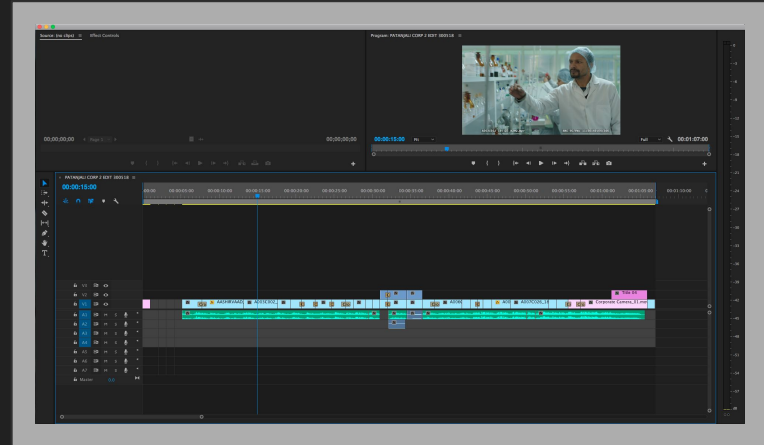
Source: (no clips)    Effect Controls

Program: PATANJALI CORP 2 EDIT 300518

00;00;00;00

00;00;00;00

00:00:15:00

Fit

Full

00:01:07:00

PATANJALI CORP 2 EDIT 300518

00:00:15:00

00:00

00:00:05:00

00:00:10:00

00:00:15:00

00:00:20:00

00:00:25:00

00:00:30:00

00:00:35:00

00:00:40:00

00:00:45:00

00:00:50:00

00:00:55:00

00:01:00:00

00:01:05:00

00:01:10:00

V3

V2

V1

A1

A2

A3

A4

A5

A6

A7

Master

AASHIRVAAD

AASHIRVA

AASH

AASH

AASHIRVAAD_18

Corporate Canvas_31.mov

Title 02

0.0